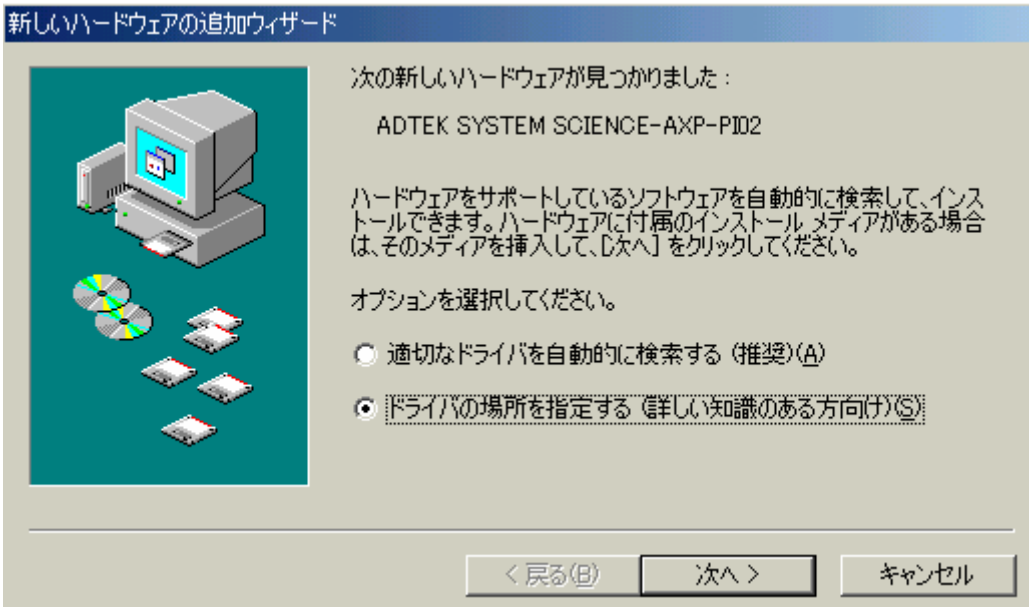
新しいハードウェアの追加ウィザード

次の新しいハードウェアが見つかりました：

ADTEK SYSTEM SCIENCE-AXP-PI02

ハードウェアをサポートしているソフトウェアを自動的に検索して、インストールできます。ハードウェアに付属のインストール メディアがある場合は、そのメディアを挿入して、[次へ] をクリックしてください。

オプションを選択してください。

適切なドライバを自動的に検索する (推奨)(A)

ドライバの場所を指定する (詳しい知識のある方向け)(S)

< 戻る(B)

次へ >

キャンセル